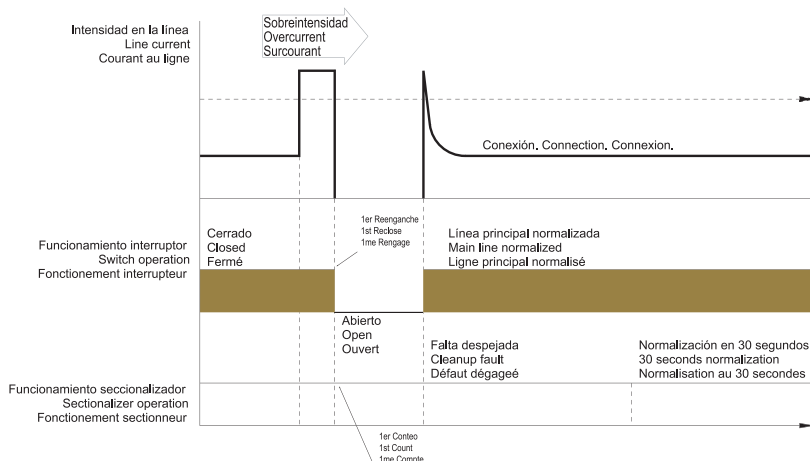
Intensidad en la línea
Line current
Courant au ligne

Sobreintensidad
Overcurrent
Surcourant

Conexión. Connection. Connexion.

Funcionamiento interruptor
Switch operation
Fonctionement interrupteur

Cerrado
Closed
Fermé

1er Reenganche
1st Reclose
1me Rengage

Línea principal normalizada
Main line normalized
Ligne principal normalisé

Abierto
Open
Ouvert

Falta despejada
Cleanup fault
Défaut dégageé

Normalización en 30 segundos
30 seconds normalization
Normalisation au 30 secondes

Funcionamiento seccionalizador
Sectionalizer operation
Fonctionement sectionneur

1er Conteo
1st Count
1me Compte